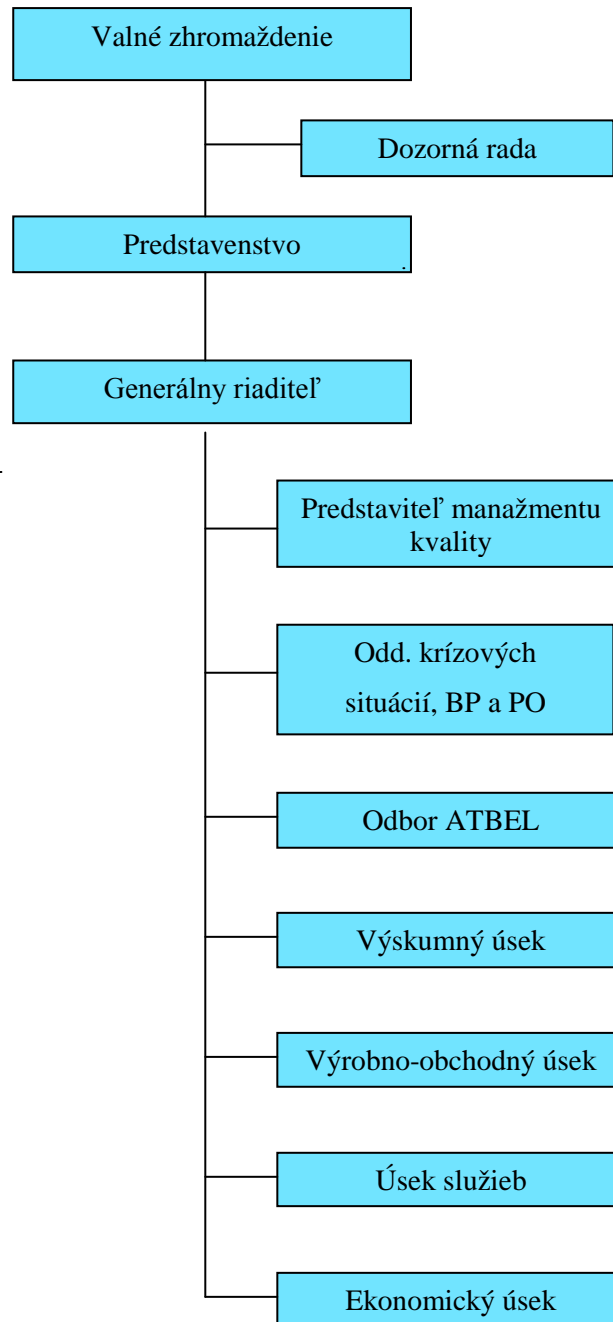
Valné zhromaždenie

Dozorná rada

Predstavenstvo

Generálny riaditeľ

Predstaviteľ manažmentu kvality

Odd. krízových situácií, BP a PO

Odbor ATBEL

Výskumný úsek

Výrobno-obchodný úsek

Úsek služieb

Ekonomický úsek